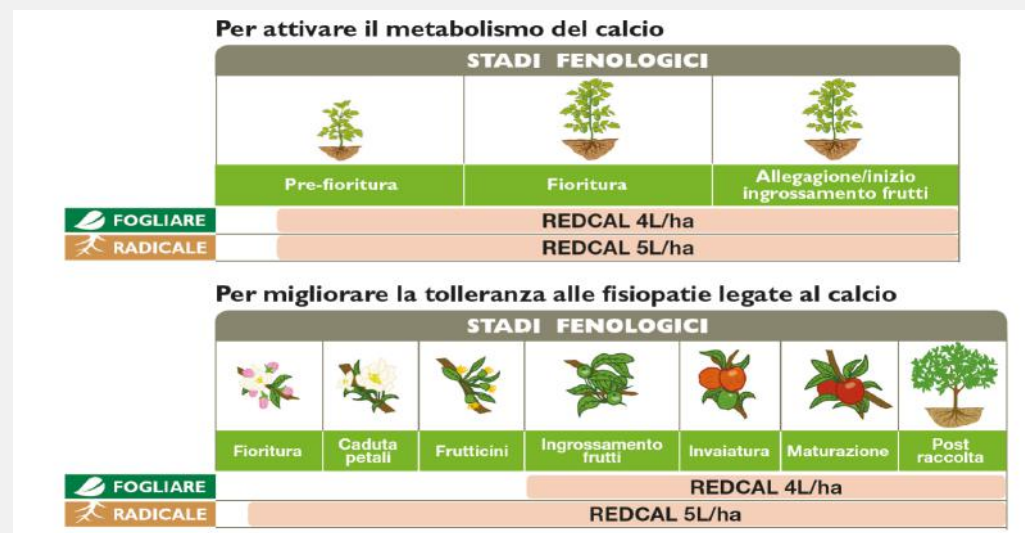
Per attivare il metabolismo del calcio

| STADI FENOLOGICI | | | |
|---|---|---|---|
| | Pre-fioritura | Fioritura | Allegagione/inizio ingrossamento frutti |
| FOGLIARE | REDCAL 4L/ha | | |
| RADICALE | REDCAL 5L/ha | | |

Per migliorare la tolleranza alle fisiopatie legate al calcio

| STADI FENOLOGICI | | | | | | | |
|---|---|---|---|---|---|---|---|
| | Fioritura | Caduta petali | Frutticini | Ingrossamento frutti | Invaiatura | Maturazione | Post raccolta |
| FOGLIARE | | | | REDCAL 4L/ha | | | |
| RADICALE | REDCAL 5L/ha | | | | | | |